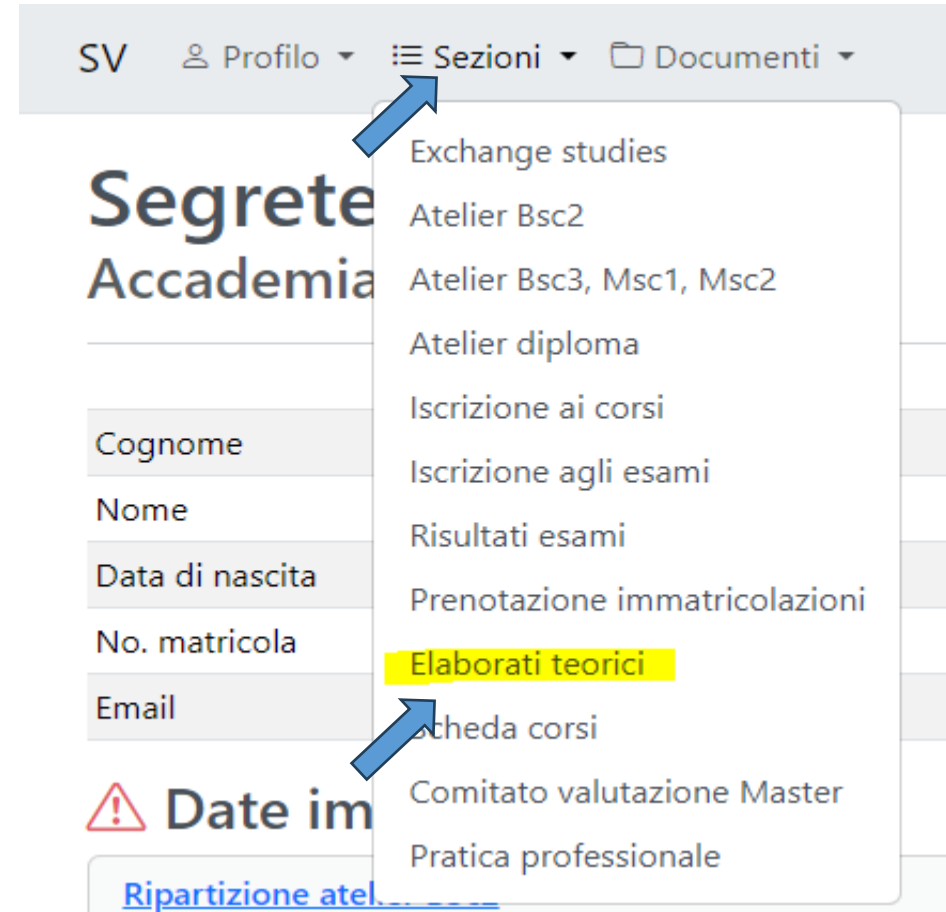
SV Profilo Sezioni Documenti

Segrete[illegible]
Accademia

Exchange studies
Atelier Bsc2
Atelier Bsc3, Msc1, Msc2
Atelier diploma
Iscrizione ai corsi
Iscrizione agli esami
Risultati esami
Prenotazione immatricolazioni
Elaborati teorici
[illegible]cheda corsi
Comitato valutazione Master
Pratica professionale

| Cognome |
|---|
| Nome |
| Data di nascita |
| No. matricola |
| Email |

Date im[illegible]

Ripartizione ate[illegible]